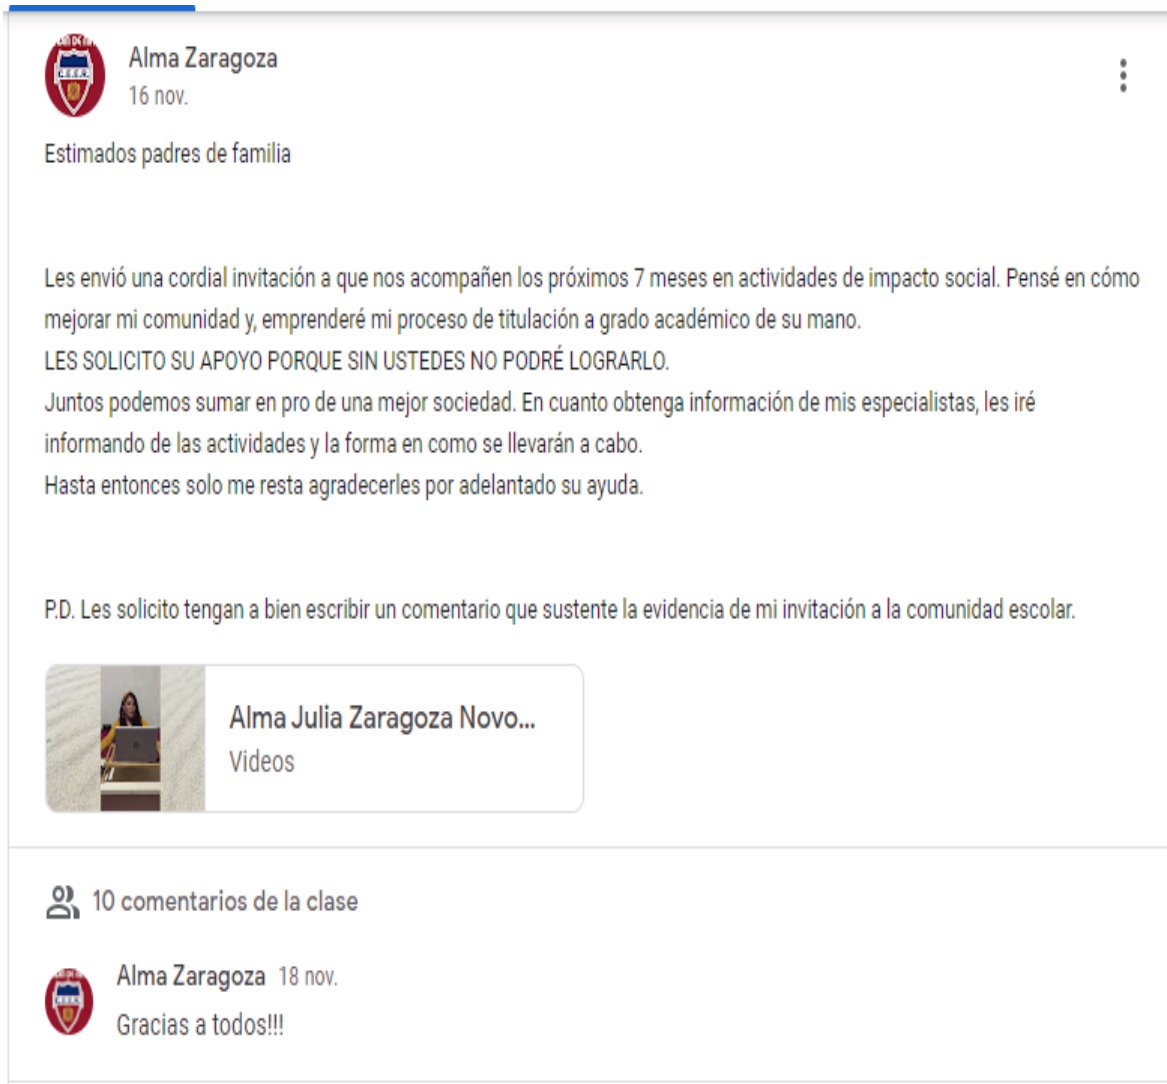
Alma Zaragoza
16 nov.

Estimados padres de familia

Les envió una cordial invitación a que nos acompañen los próximos 7 meses en actividades de impacto social. Pensé en cómo mejorar mi comunidad y, emprenderé mi proceso de titulación a grado académico de su mano.
LES SOLICITO SU APOYO PORQUE SIN USTEDES NO PODRÉ LOGRARLO.
Juntos podemos sumar en pro de una mejor sociedad. En cuanto obtenga información de mis especialistas, les iré informando de las actividades y la forma en como se llevarán a cabo.
Hasta entonces solo me resta agradecerles por adelantado su ayuda.

P.D. Les solicito tengan a bien escribir un comentario que sustente la evidencia de mi invitación a la comunidad escolar.

Alma Julia Zaragoza Novo...
Videos

10 comentarios de la clase

Alma Zaragoza 18 nov.
Gracias a todos!!!